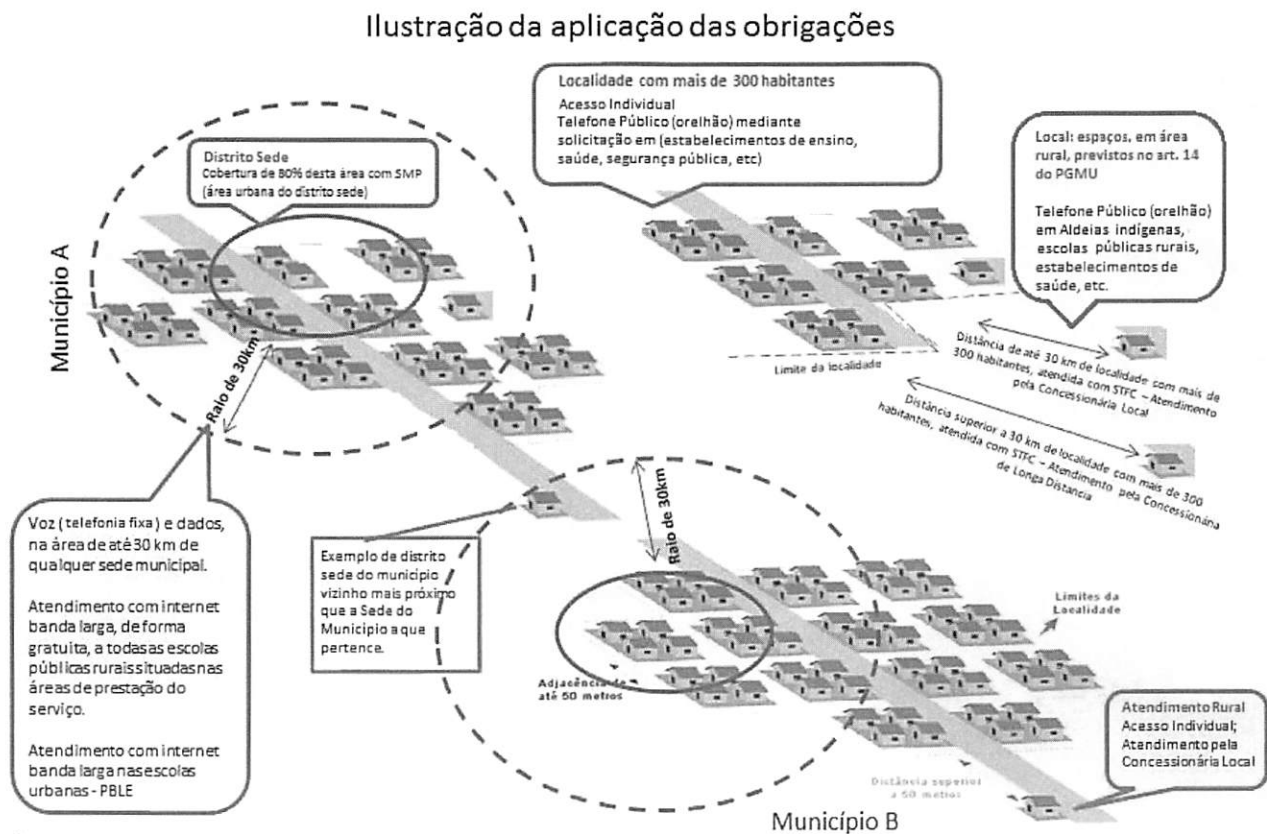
Ilustração da aplicação das obrigações

Localidade com mais de 300 habitantes
Acesso Individual
Telefone Público (orelhão) mediante solicitação em (estabelecimentos de ensino, saúde, segurança pública, etc)

Local: espaços, em área rural, previstos no art. 14 do PGMU

Telefone Público (orelhão) em Aldeias indígenas, escolas públicas rurais, estabelecimentos de saúde, etc.

Distrito Sede
Cobertura de 80% desta área com SMP (área urbana do distrito sede)

Município A

Raio de 30km

Limite da localidade

Distância de até 30 km de localidade com mais de 300 habitantes, atendida com STFC – Atendimento pela Concessionária Local

Distância superior a 30 km de localidade com mais de 300 habitantes, atendida com STFC – Atendimento pela Concessionária de Longa Distancia

Voz (telefonia fixa) e dados, na área de até 30 km de qualquer sede municipal.

Atendimento com internet banda larga, de forma gratuita, a todas as escolas públicas rurais situadas nas áreas de prestação do serviço.

Atendimento com internet banda larga nas escolas urbanas - PBLE

Exemplo de distrito sede do município vizinho mais próximo que a Sede do Município a que pertence.

Raio de 30km

Limites da Localidade

Adjacência de até 50 metros

Atendimento Rural
Acesso Individual;
Atendimento pela Concessionária Local

Distância superior a 50 metros

Município B